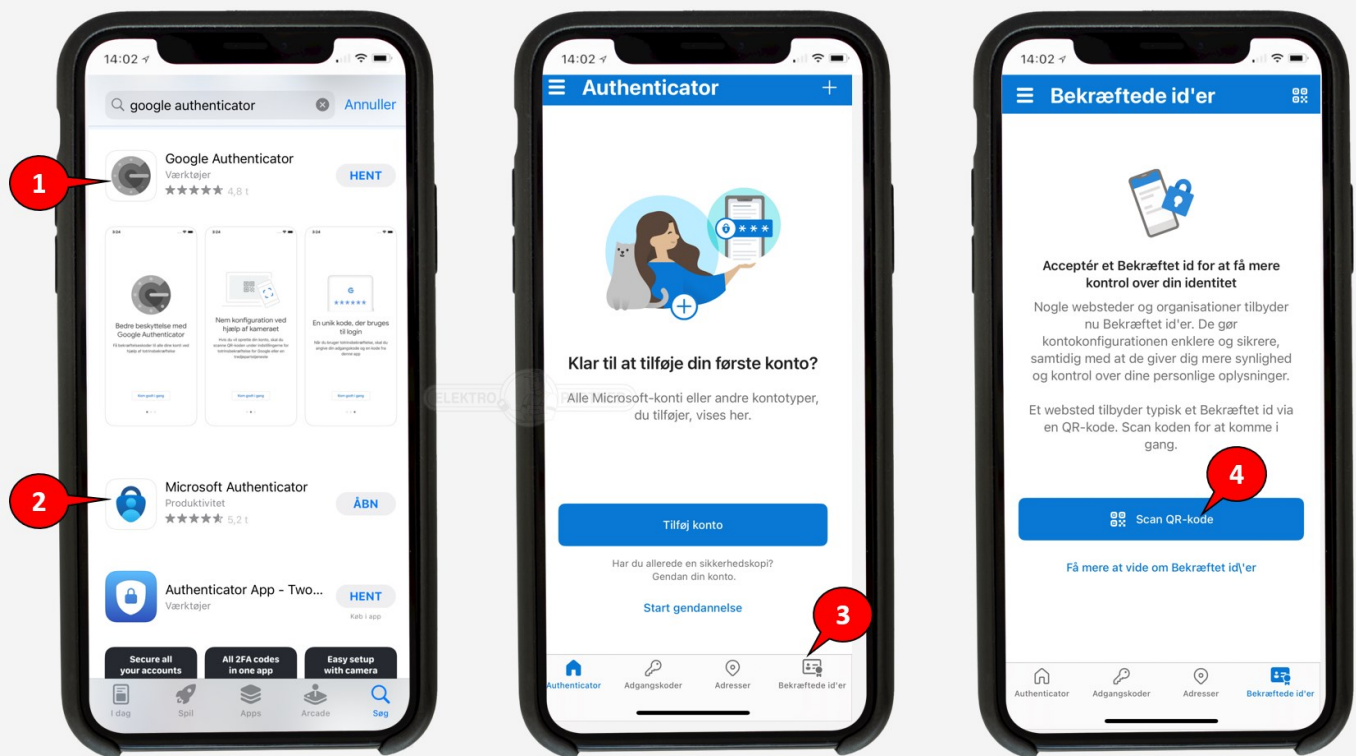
14:02

google authenticator

Annuller

1

Google Authenticator
Værktøjer
★★★★★ 4,8 t

HENT

Bedre beskyttelse med Google Authenticator

Nem konfiguration ved hjælp af kameraet

En unik kode, der bruges til login

2

Microsoft Authenticator
Produktivitet
★★★★★ 5,2 t

ÅBN

Authenticator App - Two...
Værktøjer

HENT
Køb i app

Secure all your accounts

All 2FA codes in one app

Easy setup with camera

I dag Spil Apps Arcade Søg

14:02

Authenticator

+

Klar til at tilføje din første konto?

Alle Microsoft-konti eller andre kontotyper, du tilføjer, vises her.

Tilføj konto

Har du allerede en sikkerhedskopi? Gendan din konto.

Start gendannelse

3

Authenticator Adgangskoder Adresser Bekræftede id'er

14:02

Bekræftede id'er

Acceptér et Bekræftet id for at få mere kontrol over din identitet

Nogle websteder og organisationer tilbyder nu Bekræftet id'er. De gør kontokonfigurationen enklere og sikrere, samtidig med at de giver dig mere synlighed og kontrol over dine personlige oplysninger.

Et websted tilbyder typisk et Bekræftet id via en QR-kode. Scan koden for at komme i gang.

4

Scan QR-kode

Få mere at vide om Bekræftet id\'er

Authenticator Adgangskoder Adresser Bekræftede id'er